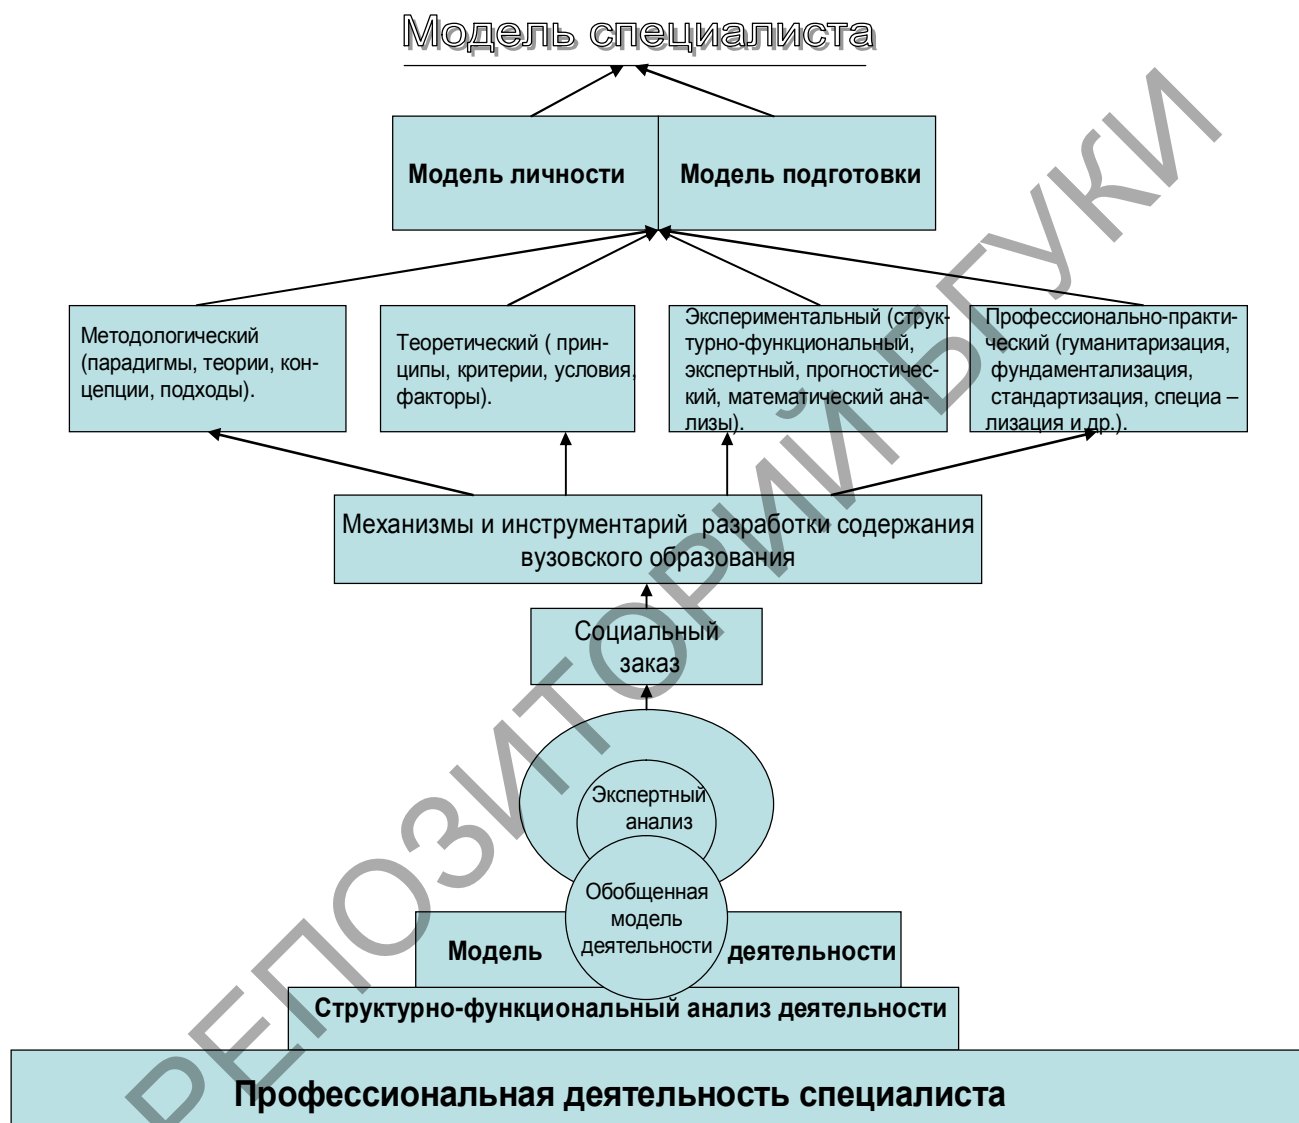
Модель специалиста

Модель личности

Модель подготовки

Методологический (парадигмы, теории, концепции, подходы).

Теоретический ( принципы, критерии, условия, факторы).

Экспериментальный (структурно-функциональный, экспертный, прогностический, математический анализы).

Профессионально-практический (гуманитаризация, фундаментализация, стандартизация, специа – лизация и др.).

Механизмы и инструментарий разработки содержания вузовского образования

Социальный заказ

Экспертный анализ

Обобщенная модель деятельности

Модель

деятельности

Структурно-функциональный анализ деятельности

Профессиональная деятельность специалиста

РЕПОЗИТОРИЙ БГУКИ